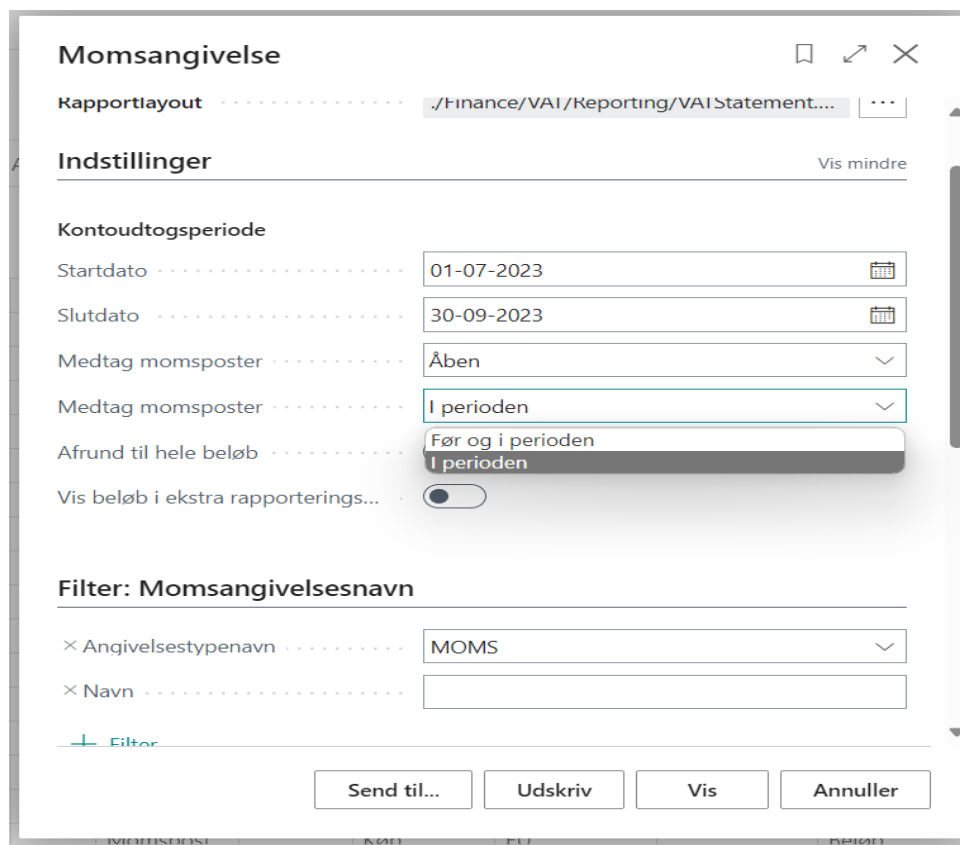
Momsangivelse

Rapportlayout ./Finance/VAT/Reporting/VATStatement.... ···

Indstillinger
Vis mindre

Kontoudtogsperiode

Startdato 01-07-2023

Slutdato 30-09-2023

Medtag momsposter Åben

Medtag momsposter I perioden

Afrund til hele beløb

Før og i perioden
I perioden

Vis beløb i ekstra rapporterings...

Filter: Momsangivelsesnavn

× Angivelsestypenavn MOMS

× Navn

+ Filter

Send til... Udskriv Vis Annuller